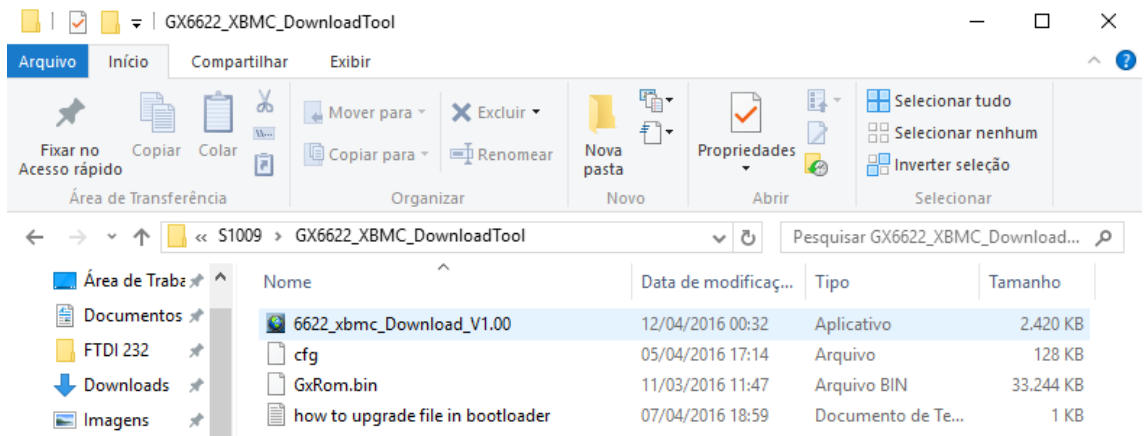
GX6622_XBMC_DownloadTool

Arquivo Início Compartilhar Exibir

Fixar no Acesso rápido Copiar Colar
Mover para ▾ Excluir ▾ Copiar para ▾ Renomear
Nova pasta
Propriedades ▾
Selecionar tudo
Selecionar nenhum
Inverter seleção

Área de Transferência Organizar Novo Abrir Selecionar

« S1009 › GX6622_XBMC_DownloadTool
Pesquisar GX6622_XBMC_Download...

Área de Traba
Documentos
FTDI 232
Downloads
Imagens

| Nome | Data de modificaç... | Tipo | Tamanho |
|---|---|---|---|
| 6622_xbmc_Download_V1.00 | 12/04/2016 00:32 | Aplicativo | 2.420 KB |
| cfg | 05/04/2016 17:14 | Arquivo | 128 KB |
| GxRom.bin | 11/03/2016 11:47 | Arquivo BIN | 33.244 KB |
| how to upgrade file in bootloader | 07/04/2016 18:59 | Documento de Te... | 1 KB |